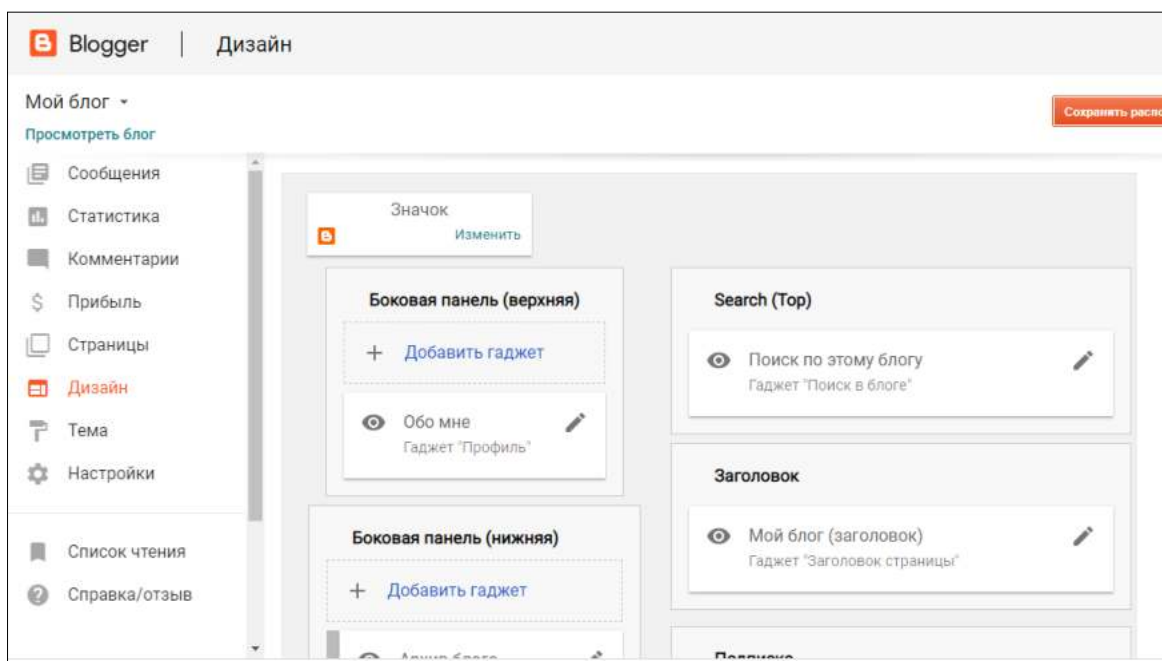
Blogger | Дизайн

Мой блог ▾
Просмотреть блог

Сохранить расп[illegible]

Сообщения
Статистика
Комментарии
Прибыль
Страницы
Дизайн
Тема
Настройки

Список чтения
Справка/отзыв

Значок
Изменить

Боковая панель (верхняя)
+ Добавить гаджет
Обо мне
Гаджет "Профиль"

Боковая панель (нижняя)
+ Добавить гаджет
Архив блога

Search (Top)
Поиск по этому блогу
Гаджет "Поиск в блоге"

Заголовок
Мой блог (заголовок)
Гаджет "Заголовок страницы"

Подписка